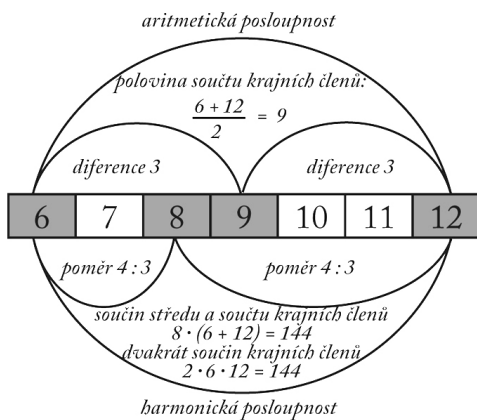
aritmetická posloupnost

polovina součtu krajních členů:

$\frac{6+12}{2} = 9$

diference 3

diference 3

| 6 | 7 | 8 | 9 | 10 | 11 | 12 |
|---|---|---|---|---|---|---|

poměr 4 : 3

poměr 4 : 3

součin středu a součtu krajních členů

$8 \cdot (6 + 12) = 144$

dvakrát součin krajních členů

$2 \cdot 6 \cdot 12 = 144$

harmonická posloupnost